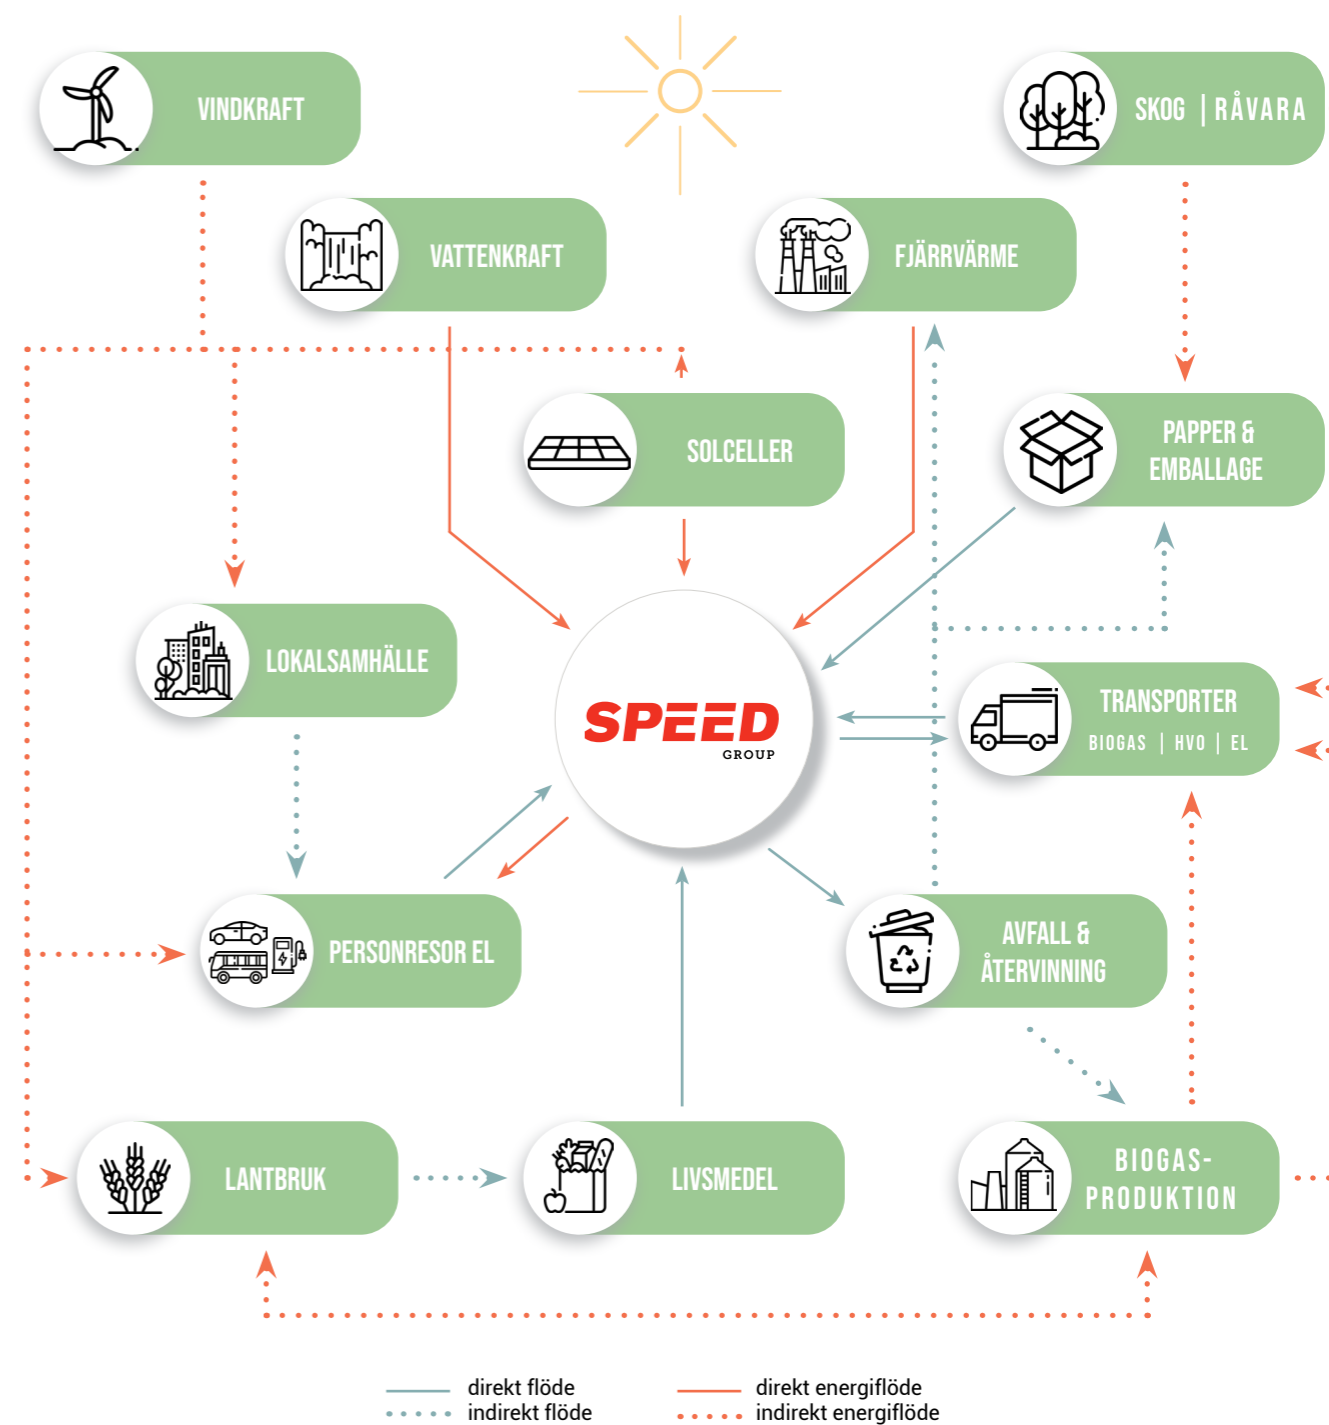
VINDKRAFT

SKOG | RÅVARA

VATTENKRAFT

FJÄRRVÄRME

SOLCELLER

PAPPER & EMBALLAGE

LOKALSAMHÄLLE

SPEED GROUP

TRANSPORTER
BIOGAS | HVO | EL

PERSONRESOR EL

AVFALL & ÅTERVINNING

LANTBRUK

LIVSMEDEL

BIOGAS-PRODUKTION

direkt flöde
indirekt flöde

direkt energiflöde
indirekt energiflöde